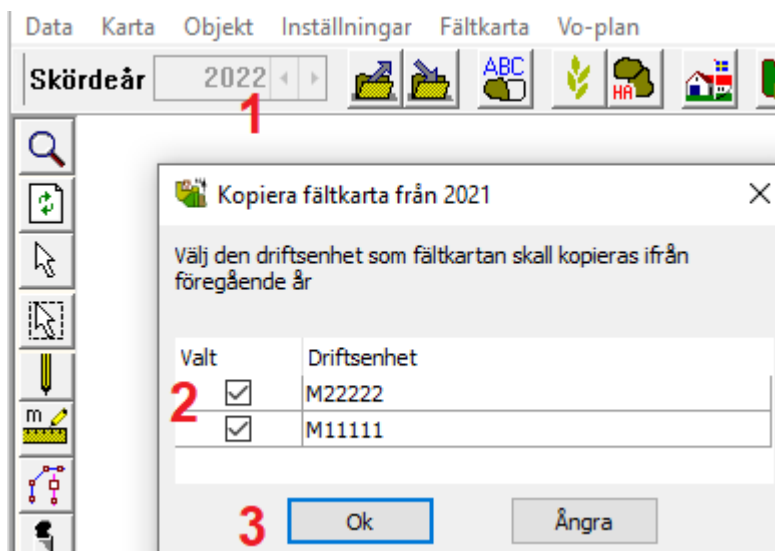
Data Karta Objekt Inställningar Fältkarta Vo-plan

Skördeår 2022

1

ABC

HA

m

Kopiera fältkarta från 2021

Välj den driftsenhet som fältkartan skall kopieras ifrån föregående år

| Valt | Driftsenhet |
|---|---|
| ☑ | M22222 |
| ☑ | M11111 |

2

3

Ok

Ångra